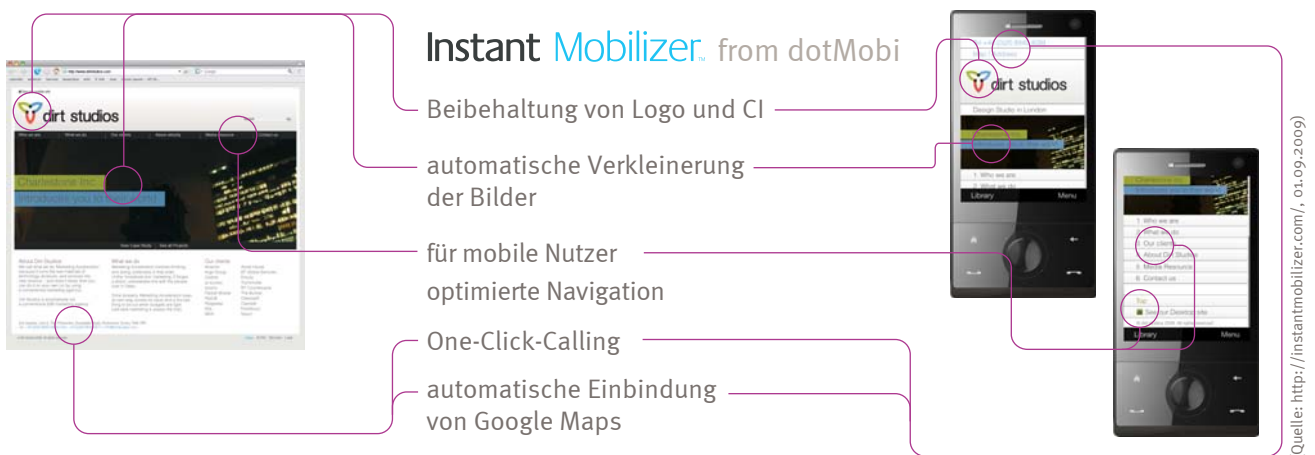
Instant Mobilizer from dotMobi

Beibehaltung von Logo und CI

automatische Verkleinerung der Bilder

für mobile Nutzer optimierte Navigation

One-Click-Calling

automatische Einbindung von Google Maps

dirt studios

Charlestone Inc.

Design Studio in London

1. Who we are
2. What we do
3. Our clients
About Dirt Studios
5. Media Resource
6. Contact us

Top

Library
Menu

Quelle: http://instantmobilizer.com/, 01.09.2009)